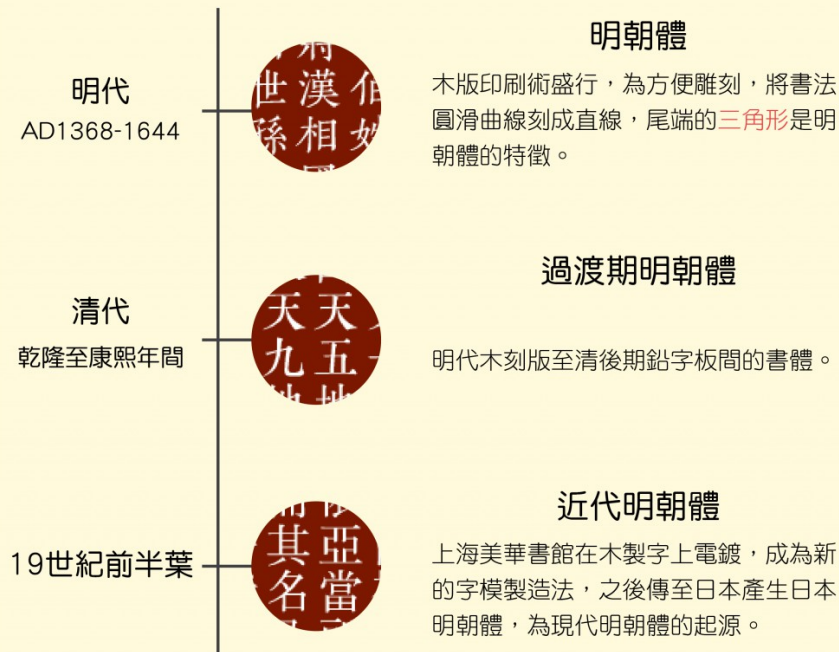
明代
AD1368-1644

世漢佔
孫相如

明朝體
木版印刷術盛行，為方便雕刻，將書法圓滑曲線刻成直線，尾端的三角形是明朝體的特徵。

清代
乾隆至康熙年間

天天
九五

過渡期明朝體
明代木刻版至清後期鉛字板間的書體。

19世紀前半葉

其亞
名當

近代明朝體
上海美華書館在木製字上電鍍，成為新的字模製造法，之後傳至日本產生日本明朝體，為現代明朝體的起源。